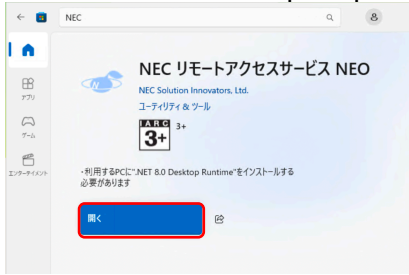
NEC

アプリ

ゲーム

エンターテイメント

NEC リモートアクセスサービス NEO

NEC Solution Innovators, Ltd.

ユーティリティ & ツール

IARC 3+

3+

・利用するPCに".NET 8.0 Desktop Runtime"をインストールする必要があります

開く